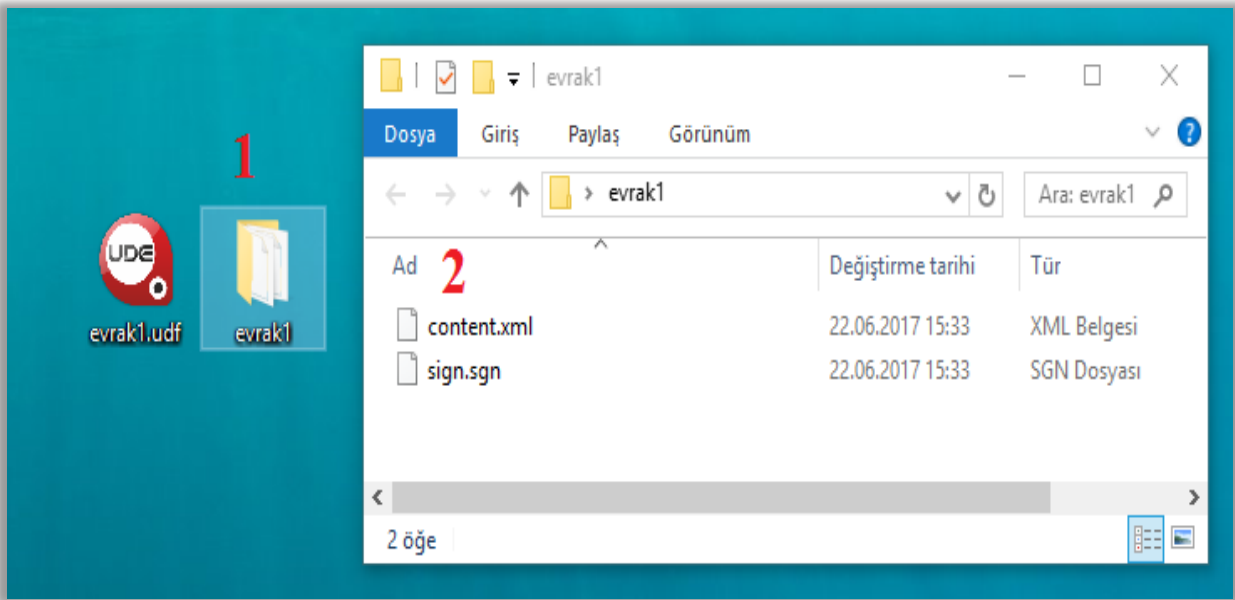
UDE

evrak1.udf

1

evrak1

evrak1

Dosya Giriş Paylaş Görünüm

evrak1

Ara: evrak1

2

| Ad | Değiştirme tarihi | Tür |
|---|---|---|
| content.xml | 22.06.2017 15:33 | XML Belgesi |
| sign.sgn | 22.06.2017 15:33 | SGN Dosyası |

2 öğe